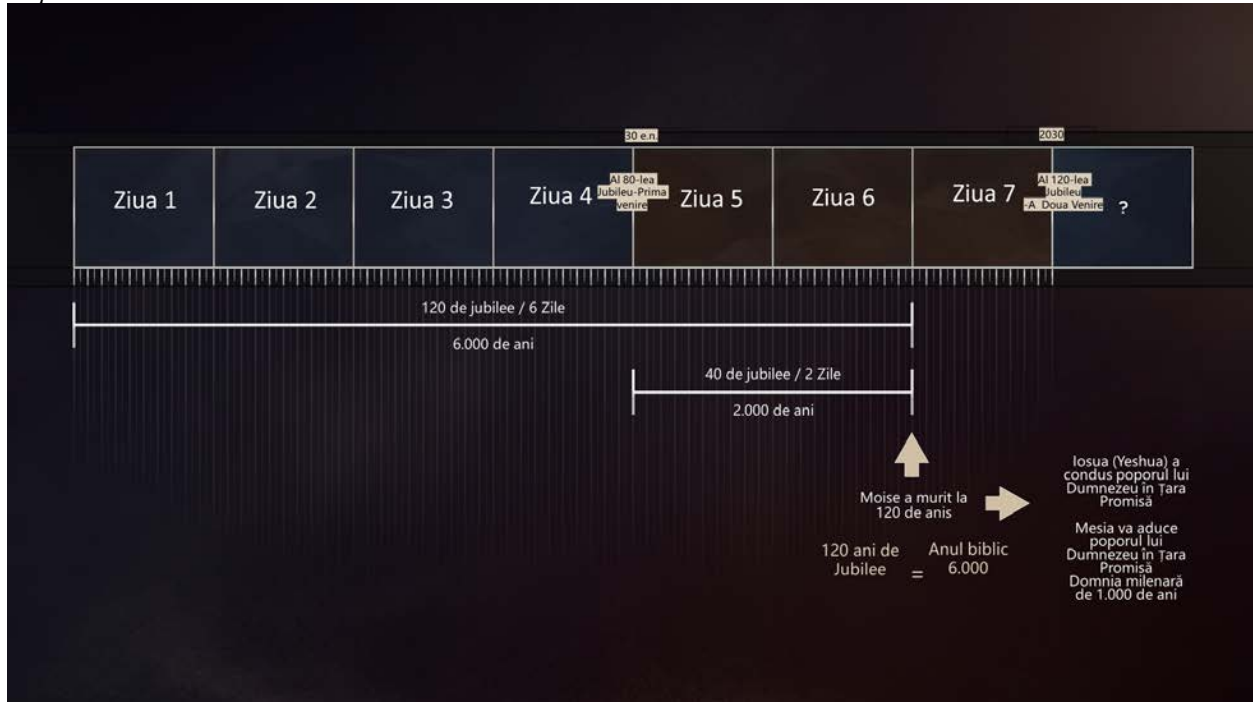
30 e.n.

2030

Ziua 1

Ziua 2

Ziua 3

Ziua 4

Al 80-lea Jubileu-Prima venire

Ziua 5

Ziua 6

Ziua 7

Al 120-lea Jubileu -A Doua Venire

?

120 de jubilee / 6 Zile

6.000 de ani

40 de jubilee / 2 Zile

2.000 de ani

Moise a murit la 120 de anis

120 ani de Jubilee = Anul biblic 6.000

Iosua (Yeshua) a condus poporul lui Dumnezeu în Țara Promisă

Mesia va aduce poporul lui Dumnezeu în Țara Promisă Domnia milenară de 1.000 de ani